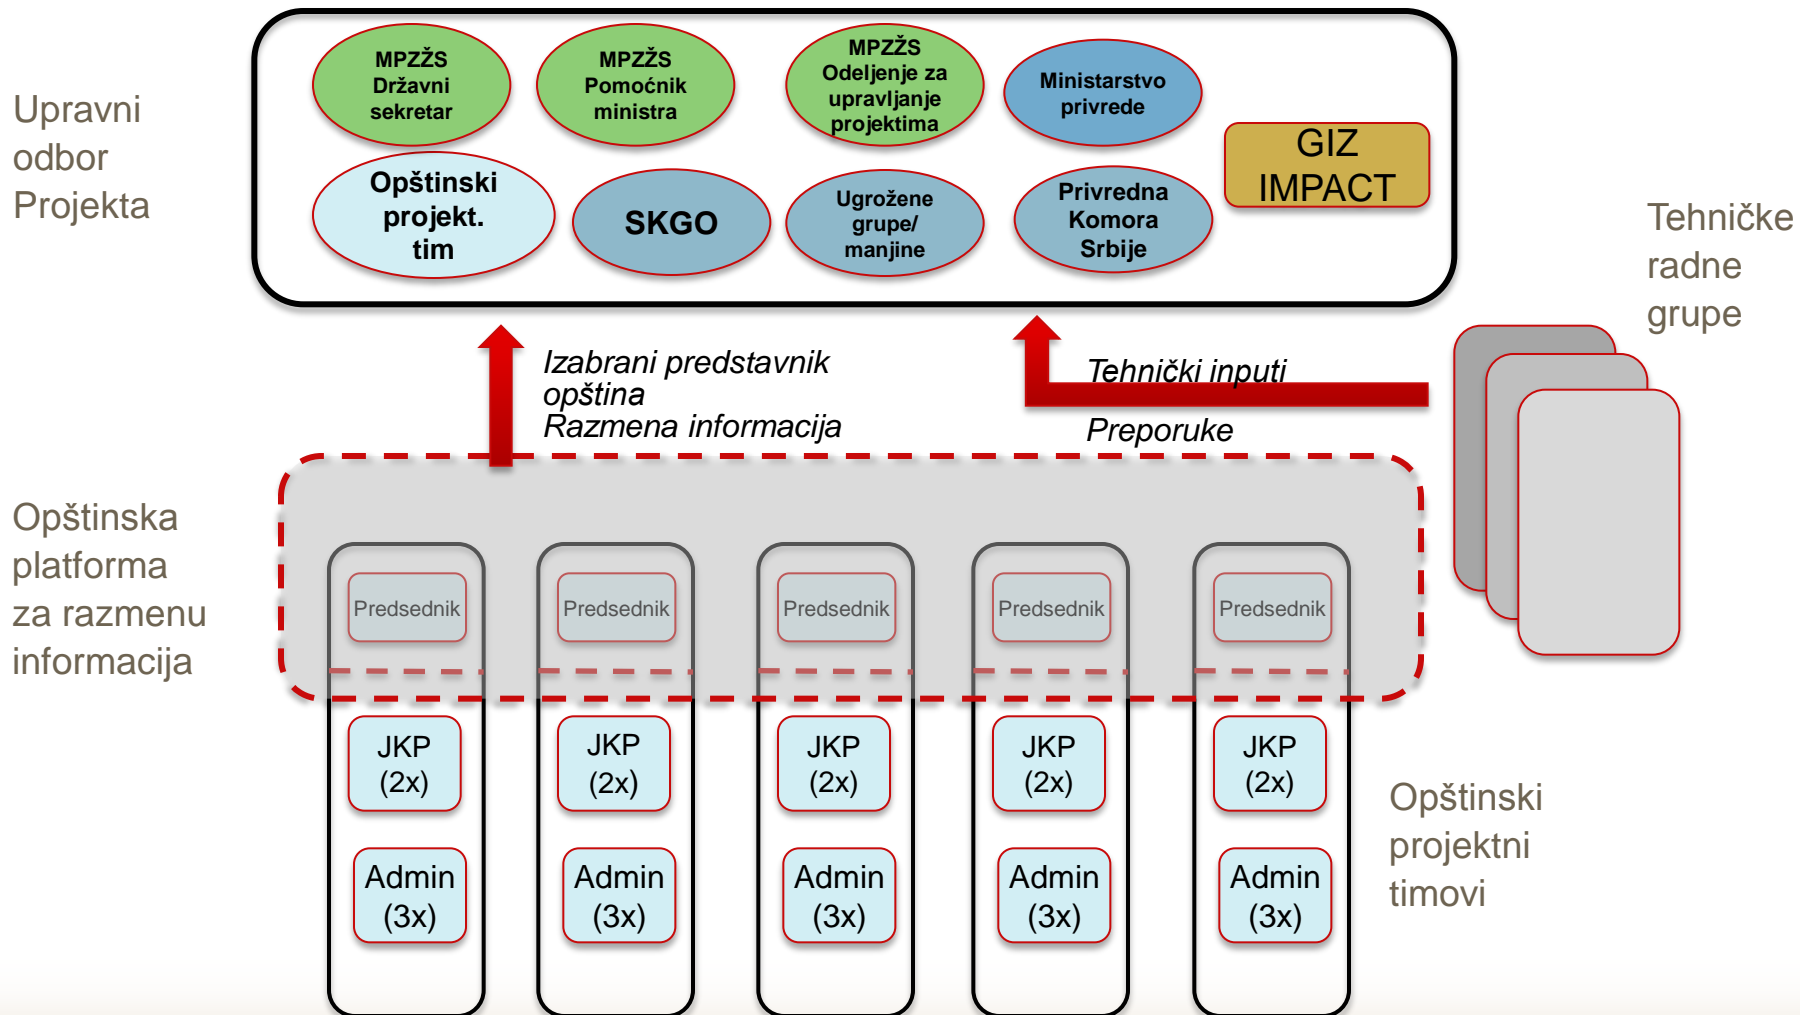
Upravni odbor Projekta

MPZŽS Državni sekretar

MPZŽS Pomoćnik ministra

MPZŽS Odeljenje za upravljanje projektima

Ministarstvo privrede

GIZ IMPACT

Opštinski projekt. tim

SKGO

Ugrožene grupe/ manjine

Privredna Komora Srbije

Tehničke radne grupe

Izabrani predstavnik opština
Razmena informacija

Tehnički inputi

Preporuke

Opštinska platforma za razmenu informacija

Predsednik

Predsednik

Predsednik

Predsednik

Predsednik

JKP (2x)

JKP (2x)

JKP (2x)

JKP (2x)

JKP (2x)

Admin (3x)

Admin (3x)

Admin (3x)

Admin (3x)

Admin (3x)

Opštinski projektni timovi